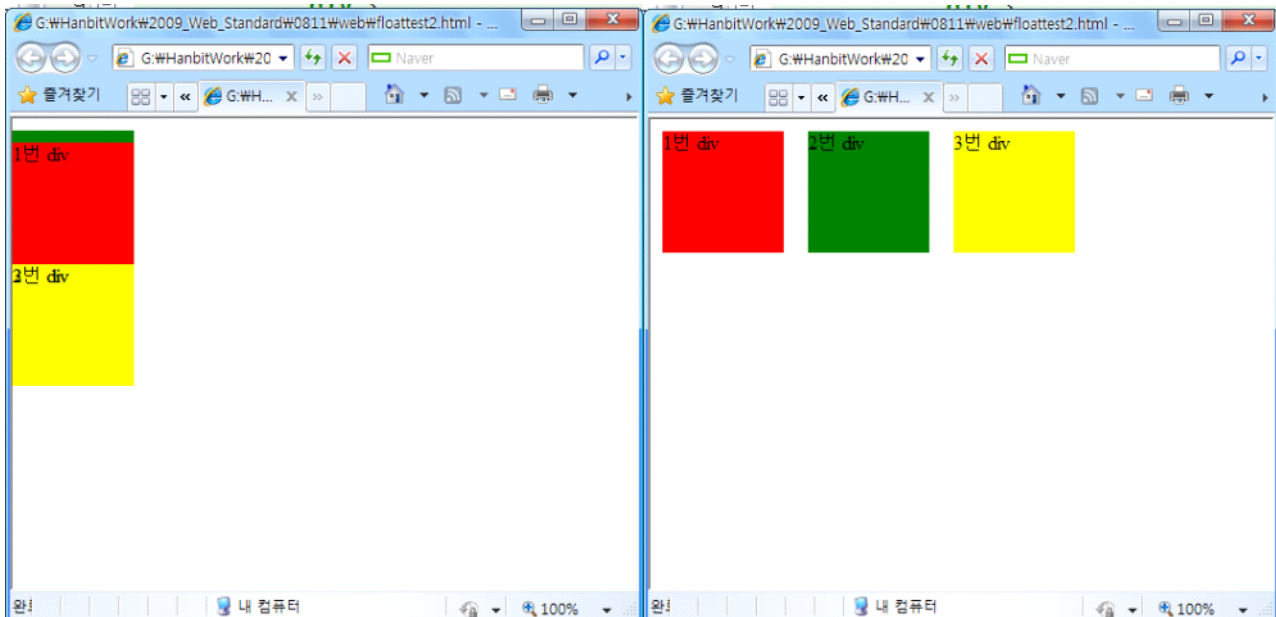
G:₩HanbitWork₩2009_Web_Standard₩0811₩web₩floattest2.html - ...

G:₩HanbitWork₩20

Naver

즐겨찾기

G:₩H...

1번 div

3번 div

완료

내 컴퓨터

100%

G:₩HanbitWork₩2009_Web_Standard₩0811₩web₩floattest2.html - ...

G:₩HanbitWork₩20

Naver

즐겨찾기

G:₩H...

1번 div

2번 div

3번 div

완료

내 컴퓨터

100%